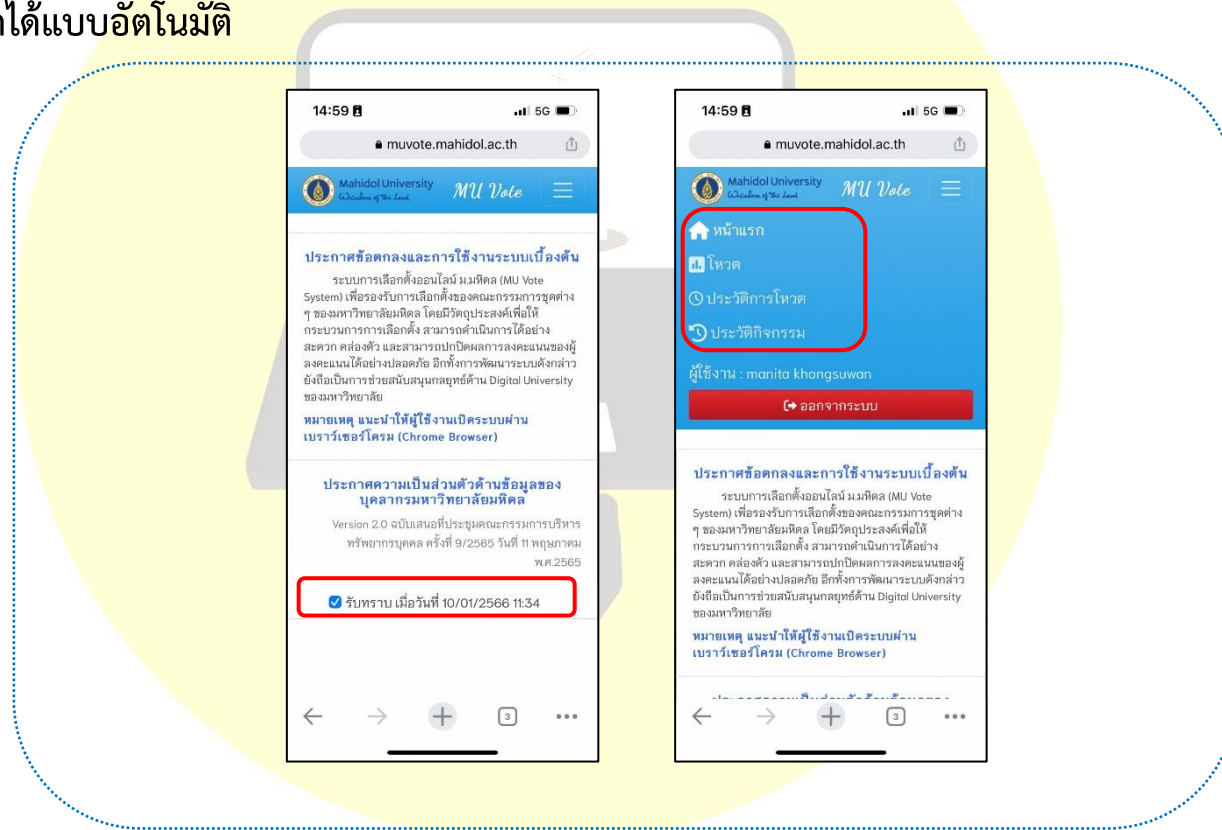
ได้แบบอัตโนมัติ

14:59
5G
muvote.mahidol.ac.th
Mahidol University
Wisdom of the Land
MU Vote

ประกาศข้อตกลงและการใช้งานระบบเบื้องต้น

ระบบการเลือกตั้งออนไลน์ ม.มหิดล (MU Vote System) เพื่อรองรับการเลือกตั้งของคณะกรรมการชุดต่าง ๆ ของมหาวิทยาลัยมหิดล โดยมีวัตถุประสงค์เพื่อให้กระบวนการการเลือกตั้ง สามารถดำเนินการได้อย่างสะดวก คล่องตัว และสามารถปกปิดผลการลงคะแนนของผู้ลงคะแนนได้อย่างปลอดภัย อีกทั้งการพัฒนาระบบดังกล่าวยังถือเป็นการช่วยสนับสนุนกลยุทธ์ด้าน Digital University ของมหาวิทยาลัย

หมายเหตุ แนะนำให้ผู้ใช้งานเปิดระบบผ่านเบราว์เซอร์โครม (Chrome Browser)

ประกาศความเป็นส่วนตัวด้านข้อมูลของบุคลากรมหาวิทยาลัยมหิดล

Version 2.0 ฉบับเสนอที่ประชุมคณะกรรมการบริหารทรัพยากรบุคคล ครั้งที่ 9/2565 วันที่ 11 พฤษภาคม พ.ศ.2565

รับทราบ เมื่อวันที่ 10/01/2566 11:34

3

14:59
5G
muvote.mahidol.ac.th
Mahidol University
Wisdom of the Land
MU Vote

หน้าแรก
โหวต
ประวัติการโหวต
ประวัติกิจกรรม

ผู้ใช้งาน : manita khongsuwan
ออกจากระบบ

ประกาศข้อตกลงและการใช้งานระบบเบื้องต้น

ระบบการเลือกตั้งออนไลน์ ม.มหิดล (MU Vote System) เพื่อรองรับการเลือกตั้งของคณะกรรมการชุดต่าง ๆ ของมหาวิทยาลัยมหิดล โดยมีวัตถุประสงค์เพื่อให้กระบวนการการเลือกตั้ง สามารถดำเนินการได้อย่างสะดวก คล่องตัว และสามารถปกปิดผลการลงคะแนนของผู้ลงคะแนนได้อย่างปลอดภัย อีกทั้งการพัฒนาระบบดังกล่าวยังถือเป็นการช่วยสนับสนุนกลยุทธ์ด้าน Digital University ของมหาวิทยาลัย

หมายเหตุ แนะนำให้ผู้ใช้งานเปิดระบบผ่านเบราว์เซอร์โครม (Chrome Browser)

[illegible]

3